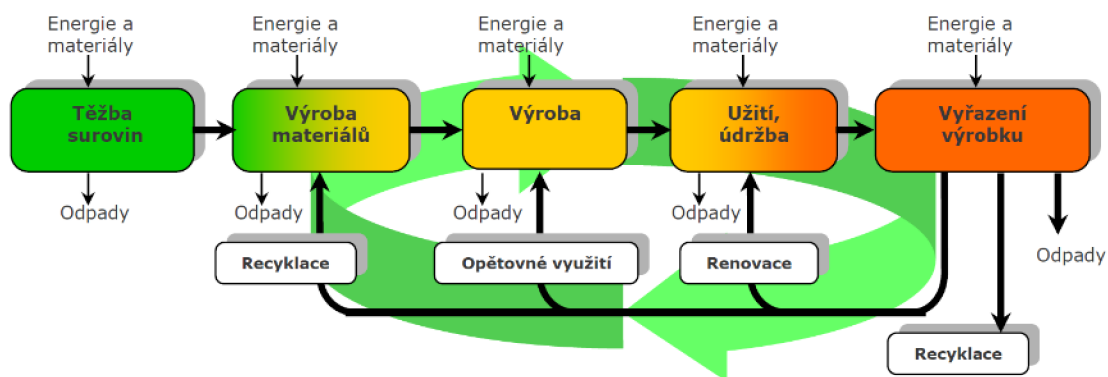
Energie a materiály

Těžba surovin

Odpady

Energie a materiály

Výroba materiálů

Odpady

Energie a materiály

Výroba

Odpady

Energie a materiály

Užití, údržba

Odpady

Energie a materiály

Vyřazení výrobku

Odpady

Recyklace

Opětovné využití

Renovace

Recyklace